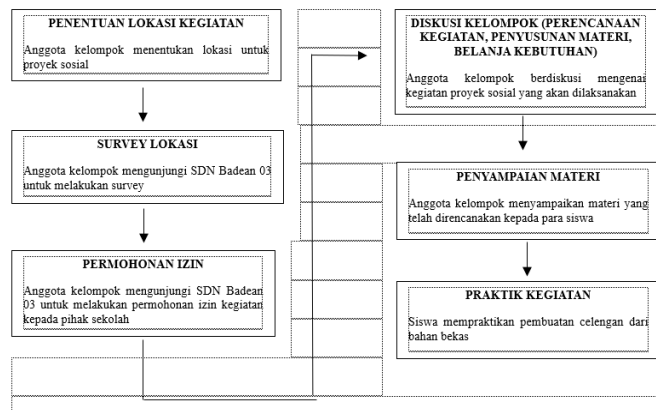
PENENTUAN LOKASI KEGIATAN

Anggota kelompok menentukan lokasi untuk proyek sosial

SURVEY LOKASI

Anggota kelompok mengunjungi SDN Badean 03 untuk melakukan survey

PERMOHONAN IZIN

Anggota kelompok mengunjungi SDN Badean 03 untuk melakukan permohonan izin kegiatan kepada pihak sekolah

DISKUSI KELOMPOK (PERENCANAAN KEGIATAN, PENYUSUNAN MATERI, BELANJA KEBUTUHAN)

Anggota kelompok berdiskusi mengenai kegiatan proyek sosial yang akan dilaksanakan

PENYAMPAIAN MATERI

Anggota kelompok menyampaikan materi yang telah direncanakan kepada para siswa

PRAKTIK KEGIATAN

Siswa mempraktikan pembuatan celengan dari bahan bekas